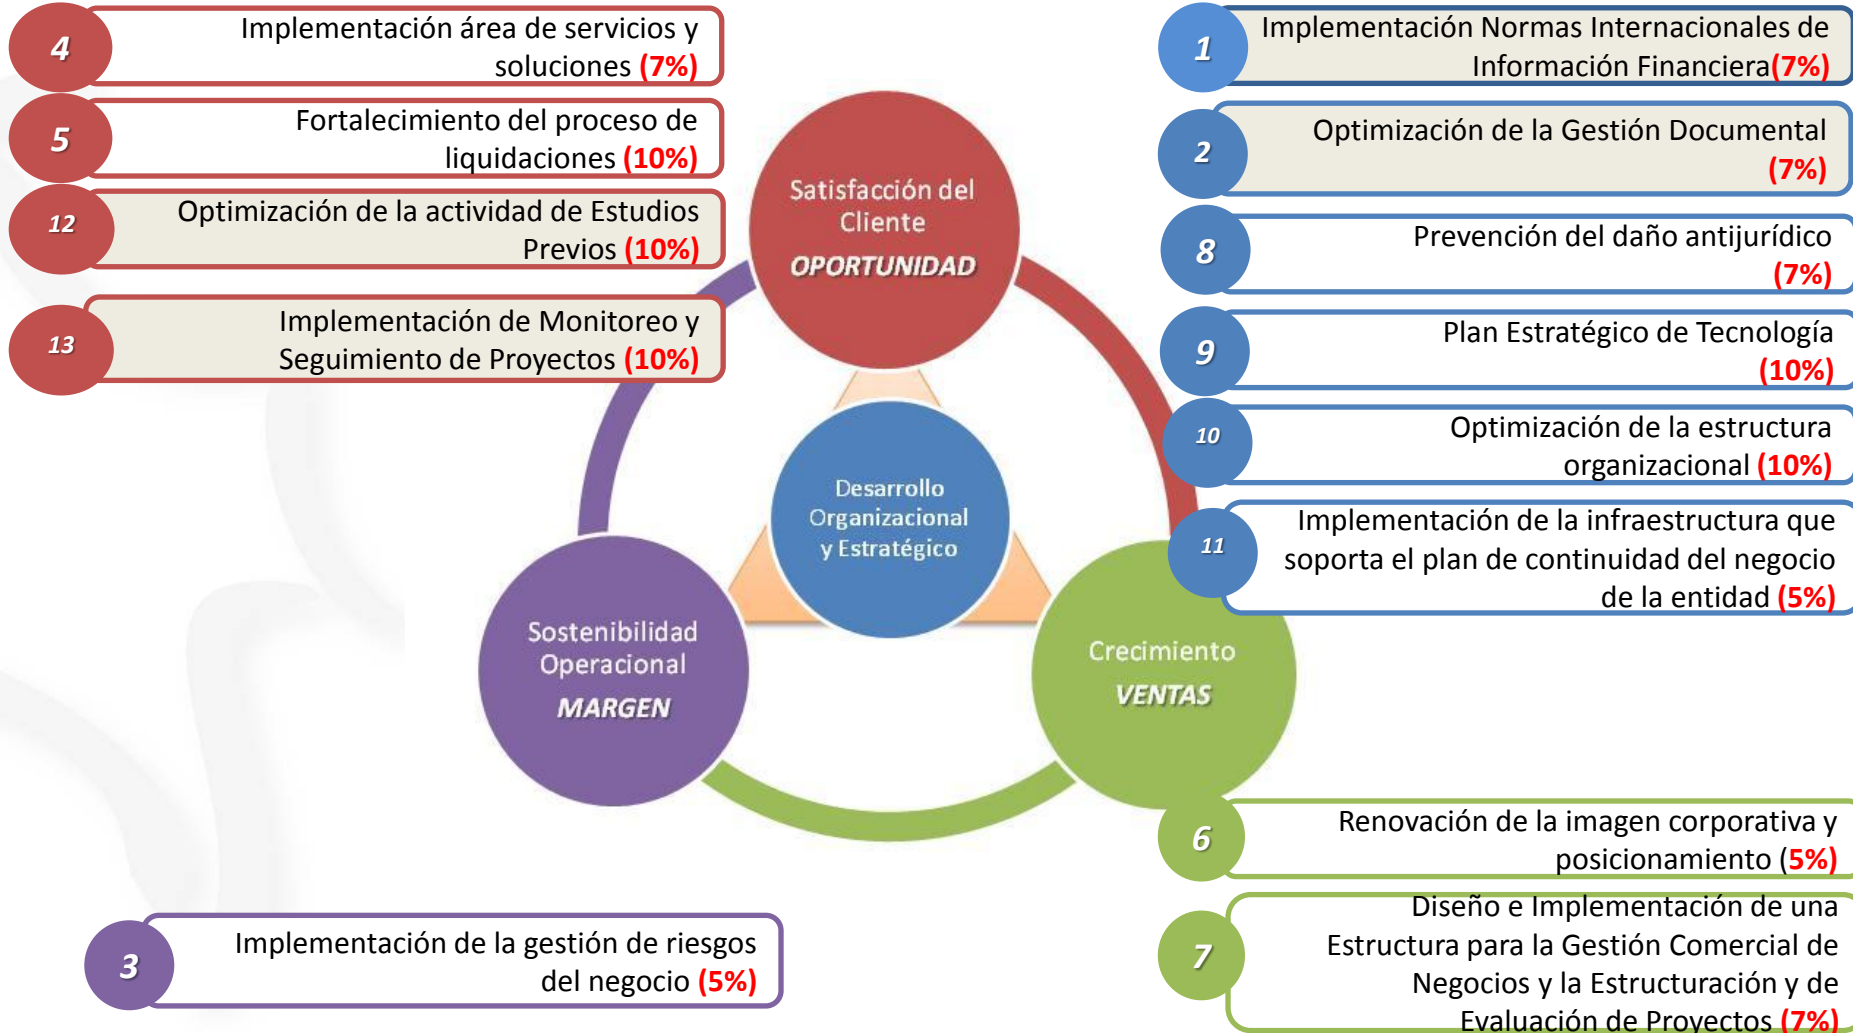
4 Implementación área de servicios y soluciones (7%)

5 Fortalecimiento del proceso de liquidaciones (10%)

12 Optimización de la actividad de Estudios Previos (10%)

13 Implementación de Monitoreo y Seguimiento de Proyectos (10%)

1 Implementación Normas Internacionales de Información Financiera(7%)

2 Optimización de la Gestión Documental (7%)

8 Prevención del daño antijurídico (7%)

9 Plan Estratégico de Tecnología (10%)

10 Optimización de la estructura organizacional (10%)

11 Implementación de la infraestructura que soporta el plan de continuidad del negocio de la entidad (5%)

Satisfacción del Cliente
OPORTUNIDAD

Desarrollo Organizacional y Estratégico

Sostenibilidad Operacional
MARGEN

Crecimiento
VENTAS

6 Renovación de la imagen corporativa y posicionamiento (5%)

3 Implementación de la gestión de riesgos del negocio (5%)

7 Diseño e Implementación de una Estructura para la Gestión Comercial de Negocios y la Estructuración y de Evaluación de Proyectos (7%)